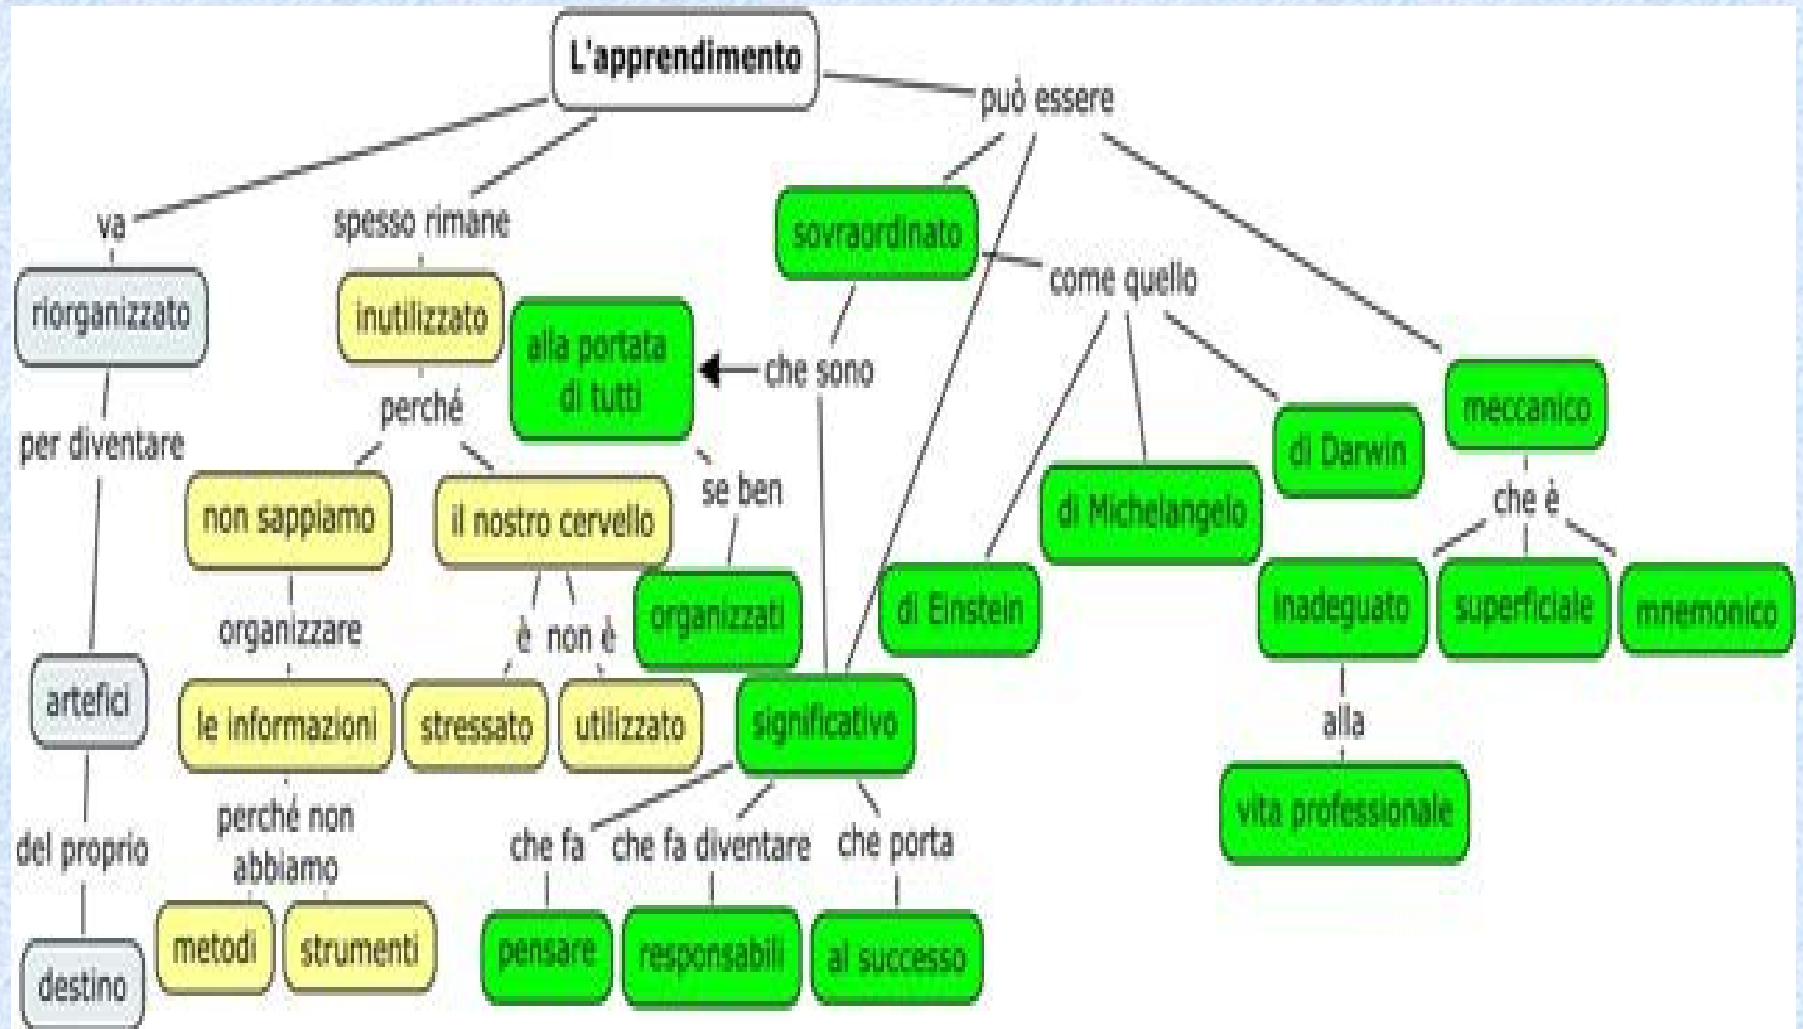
L'apprendimento

va
riorganizzato
per diventare
artefici
del proprio
destino

spesso rimane
inutilizzato
perché
non sappiamo
organizzare
le informazioni
perché non abbiamo
metodi
strumenti

il nostro cervello
è
non è
stressato
utilizzato

può essere
sovraordinato
che sono
alla portata di tutti
se ben
organizzati

significativo
che fa
pensare
che fa diventare
responsabili
che porta
al successo

come quello
di Einstein
di Michelangelo
di Darwin

meccanico
che è
inadeguato
alla
vita professionale
superficiale
mnemonico